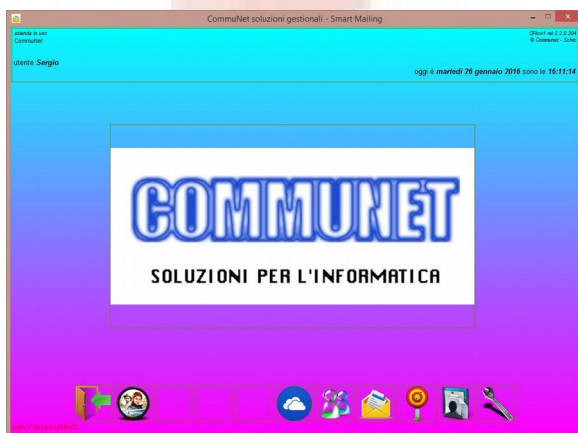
CommuNet soluzioni gestionali - Smart Mailing

azienda in uso
CommuNet

CFibrt rel 2.2.0.204
© Communet - Schio

utente **Sergio**

oggi è **martedì 26 gennaio 2016** sono le **16:11:14**

COMMUNET

SOLUZIONI PER L'INFORMATICA

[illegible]